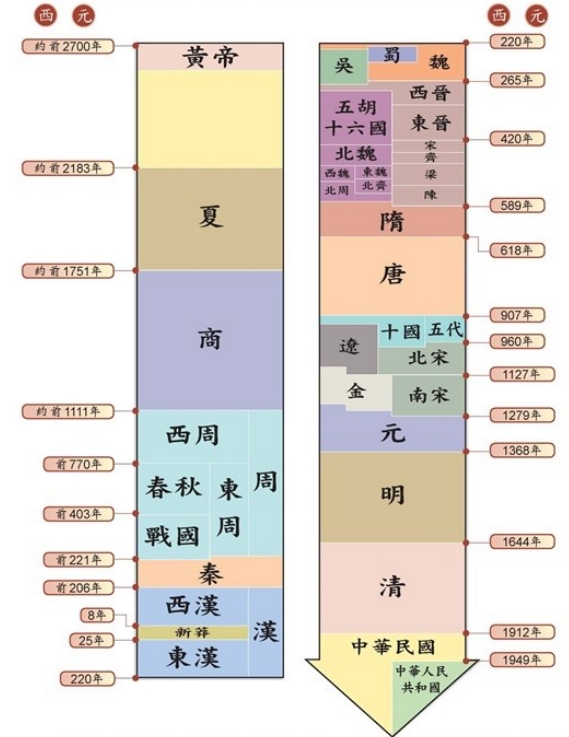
西 元

約前2700年
黃帝
約前2183年
夏
約前1751年
商
約前1111年
西周
前770年
春秋
東周
周
前403年
戰國
前221年
秦
前206年
西漢
8年
新莽
漢
25年
東漢
220年

西 元

220年
吳
蜀
魏
265年
五胡十六國
西晉
東晉
420年
宋
齊
梁
陳
北魏
西魏
東魏
北周
北齊
589年
隋
618年
唐
907年
十國
五代
960年
遼
北宋
1127年
金
南宋
1279年
元
1368年
明
1644年
清
1912年
中華民國
1949年
中華人民共和國